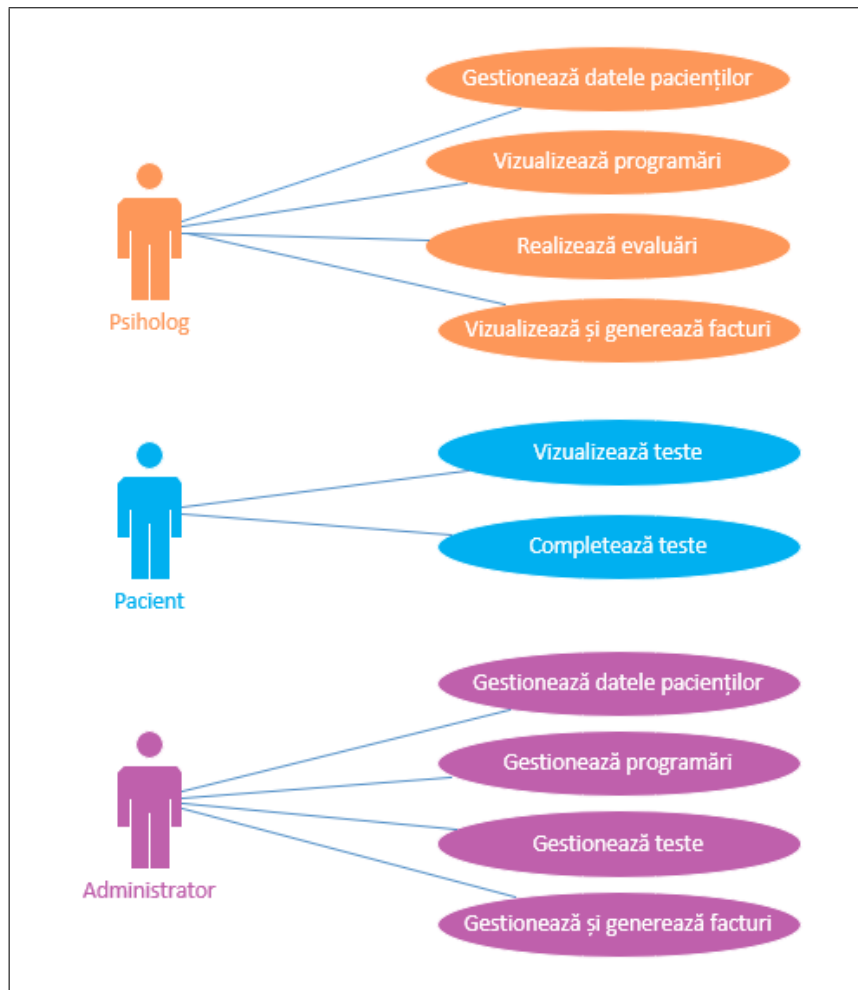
Gestionează datele pacienților

Vizualizează programări

Psiholog

Realizează evaluări

Vizualizează și generează facturi

Vizualizează teste

Pacient

Completează teste

Gestionează datele pacienților

Gestionează programări

Administrator

Gestionează teste

Gestionează și generează facturi